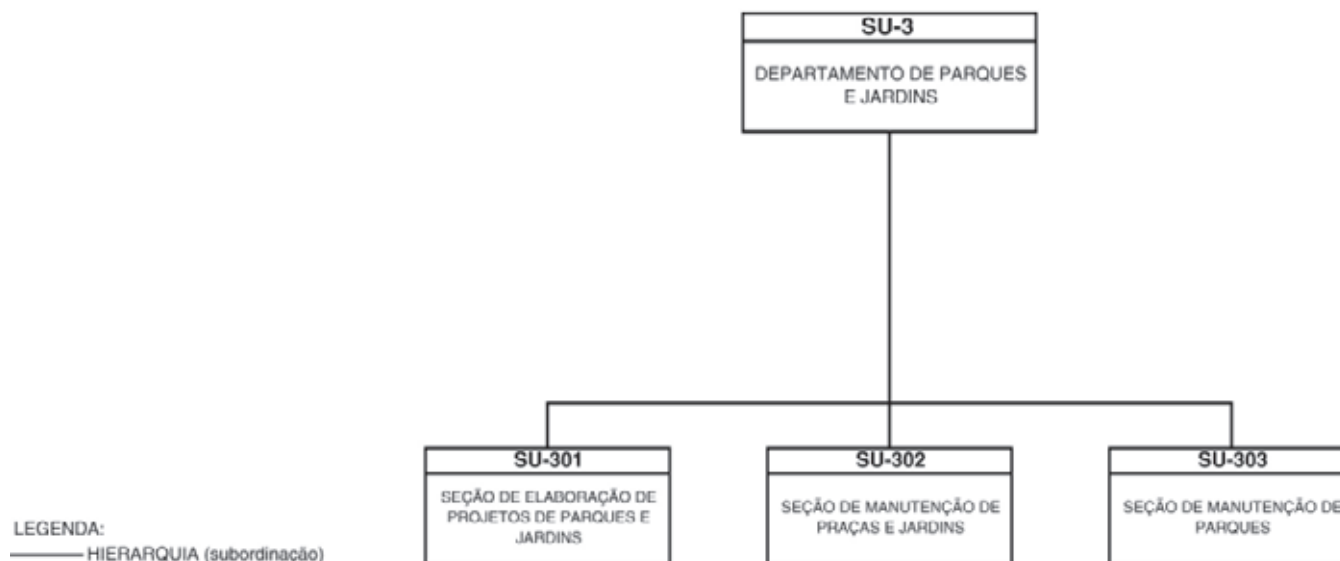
SU-3

DEPARTAMENTO DE PARQUES E JARDINS

SU-301

SEÇÃO DE ELABORAÇÃO DE PROJETOS DE PARQUES E JARDINS

SU-302

SEÇÃO DE MANUTENÇÃO DE PRAÇAS E JARDINS

SU-303

SEÇÃO DE MANUTENÇÃO DE PARQUES

LEGENDA:

HIERARQUIA (subordinação)